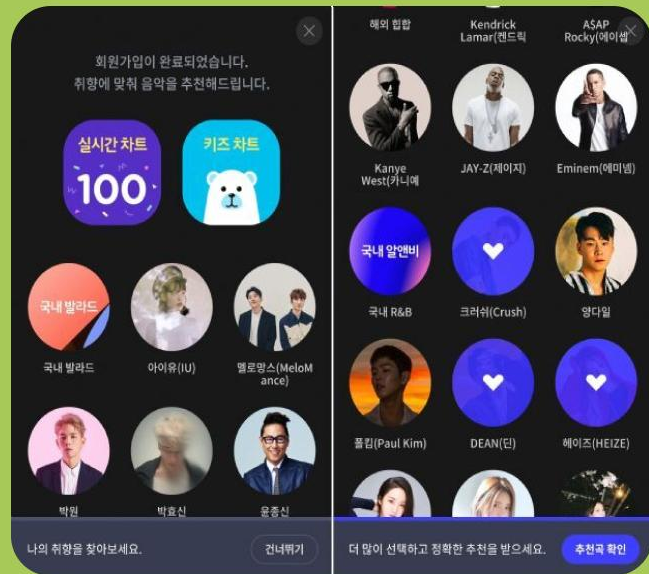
회원가입이 완료되었습니다.
취향에 맞춰 음악을 추천해드립니다.

실시간 차트
100

키즈 차트

국내 발라드

국내 발라드

아이유(IU)

멜로망스(MeloMance)

박원

박효신

윤종신

나의 취향을 찾아보세요.

건너뛰기

해외 힙합

Kendrick Lamar(켄드릭

A$AP Rocky(에이셉

Kanye West(카니예

JAY-Z(제이지)

Eminem(에미넴)

국내 알앤비

국내 R&B

크러쉬(Crush)

양다일

폴킴(Paul Kim)

DEAN(딘)

헤이즈(HEIZE)

더 많이 선택하고 정확한 추천을 받으세요.

추천곡 확인